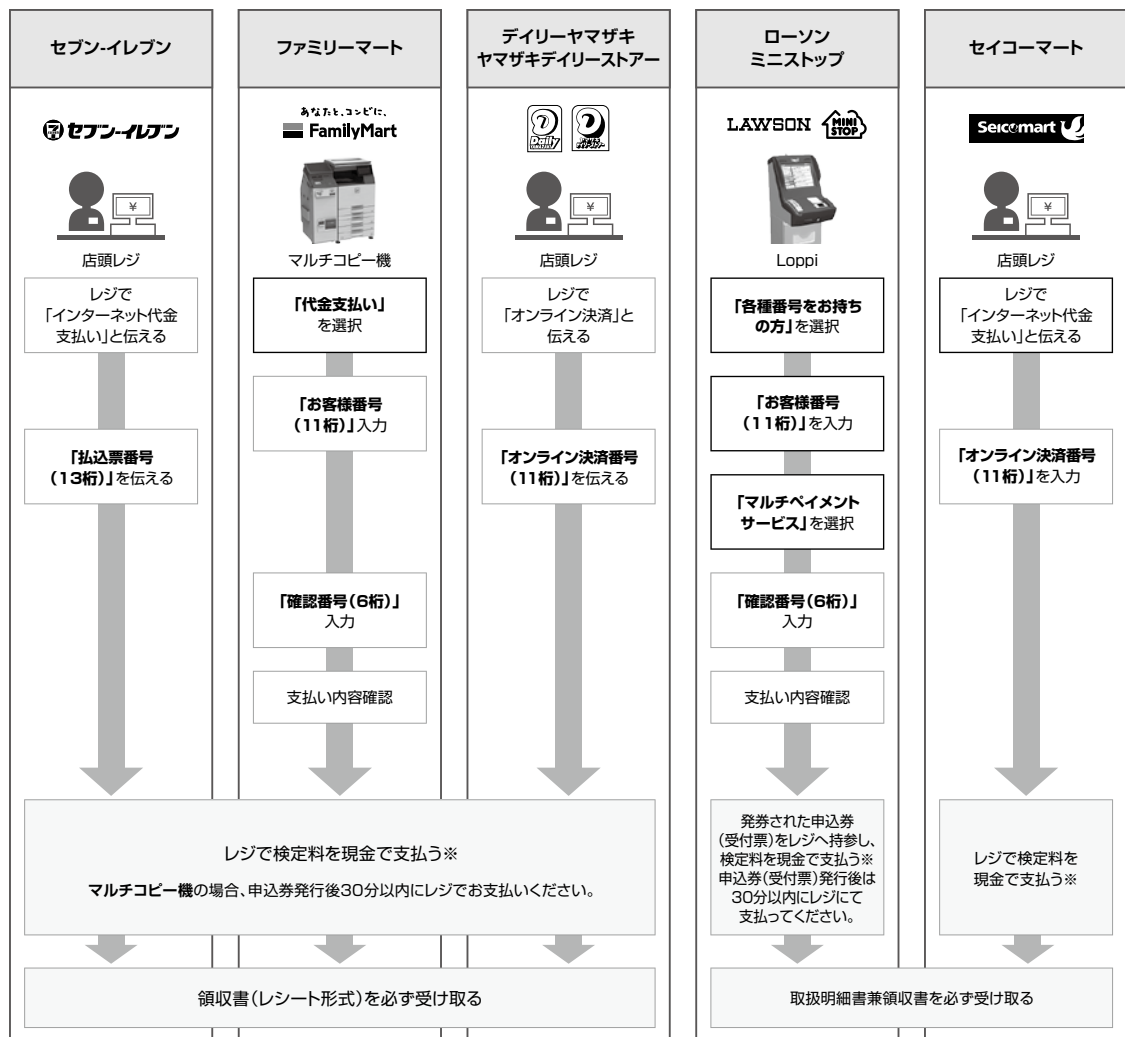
| セブン-イレブン | ファミリーマート | デイリーヤマザキ ヤマザキデイリーストアー | ローソン ミニストップ | セイコーマート |
|---|---|---|---|---|
| セブン-イレブン | あなたと、コンビに、 FamilyMart | | LAWSON MINI STOP | Seicomart |
| ¥ 店頭レジ | マルチコピー機 | ¥ 店頭レジ | Loppi | ¥ 店頭レジ |
| レジで「インターネット代金支払い」と伝える | 「代金支払い」を選択 | レジで「オンライン決済」と伝える | 「各種番号をお持ちの方」を選択 | レジで「インターネット代金支払い」と伝える |
| | 「お客様番号(11桁)」入力 | | 「お客様番号(11桁)」を入力 | |
| 「払込票番号(13桁)」を伝える | | 「オンライン決済番号(11桁)」を伝える | 「マルチペイメントサービス」を選択 | 「オンライン決済番号(11桁)」を入力 |
| | 「確認番号(6桁)」入力 | | 「確認番号(6桁)」入力 | |
| | 支払い内容確認 | | 支払い内容確認 | |

レジで検定料を現金で支払う※

マルチコピー機の場合、申込券発行後30分以内にレジでお支払いください。

発券された申込券(受付票)をレジへ持参し、検定料を現金で支払う※ 申込券(受付票)発行後は30分以内にレジにて支払ってください。

レジで検定料を現金で支払う※

領収書(レシート形式)を必ず受け取る

取扱明細書兼領収書を必ず受け取る